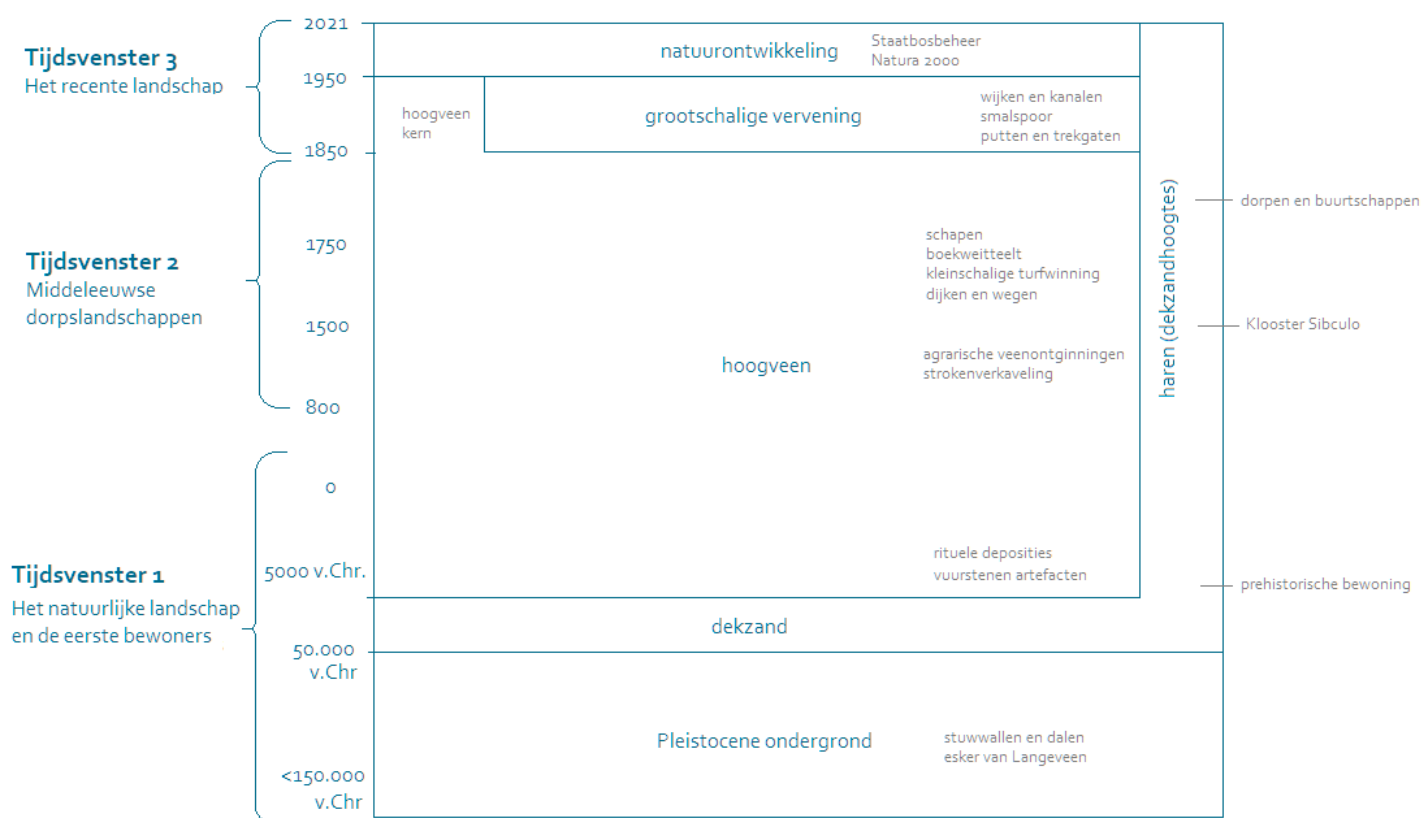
Tijdsvenster 3
Het recente landschap

2021
1950
1850

natuurontwikkeling
Staatbosbeheer
Natura 2000

hoogveen
kern

grootschalige vervening
wijken en kanalen
smalspoor
putten en trekgaten

Tijdsvenster 2
Middeleeuwse dorpslandschappen

1750
1500
800

schapen
boekweitteelt
kleinschalige turfwinning
dijken en wegen

hoogveen

agrarische veenontginningen
strokenverkaveling

haren (dekzandhoogtes)

dorpen en buurtschappen

Klooster Sibculo

Tijdsvenster 1
Het natuurlijke landschap en de eerste bewoners

0
5000 v.Chr.

rituele deposities
vuurstenen artefacten

prehistorische bewoning

dekzand

50.000 v.Chr

Pleistocene ondergrond
stuwwallen en dalen
esker van Langeveen

<150.000 v.Chr